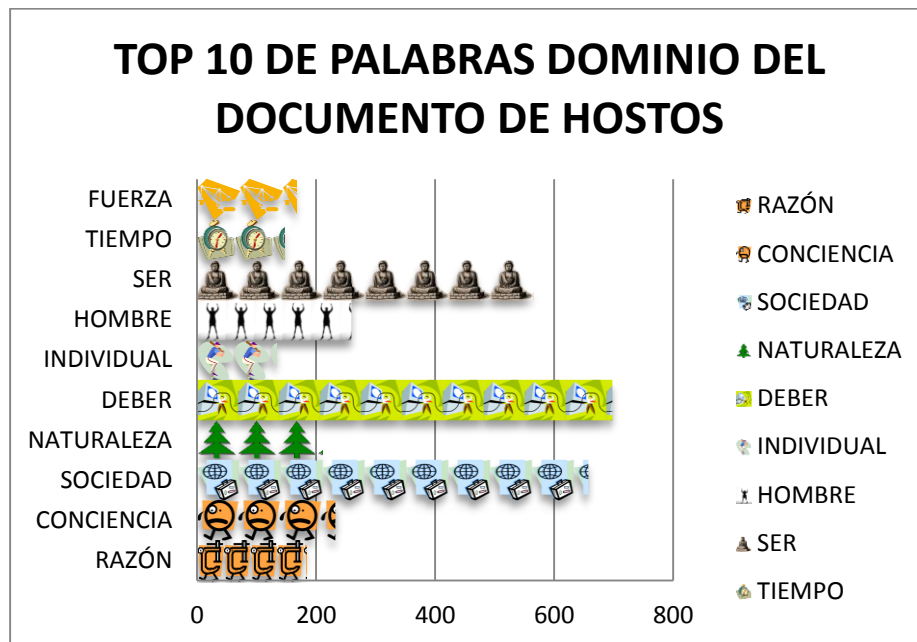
TOP 10 DE PALABRAS DOMINIO DEL DOCUMENTO DE HOSTOS

FUERZA
TIEMPO
SER
HOMBRE
INDIVIDUAL
DEBER
NATURALEZA
SOCIEDAD
CONCIENCIA
RAZÓN

0 200 400 600 800

RAZÓN
CONCIENCIA
SOCIEDAD
NATURALEZA
DEBER
INDIVIDUAL
HOMBRE
SER
TIEMPO